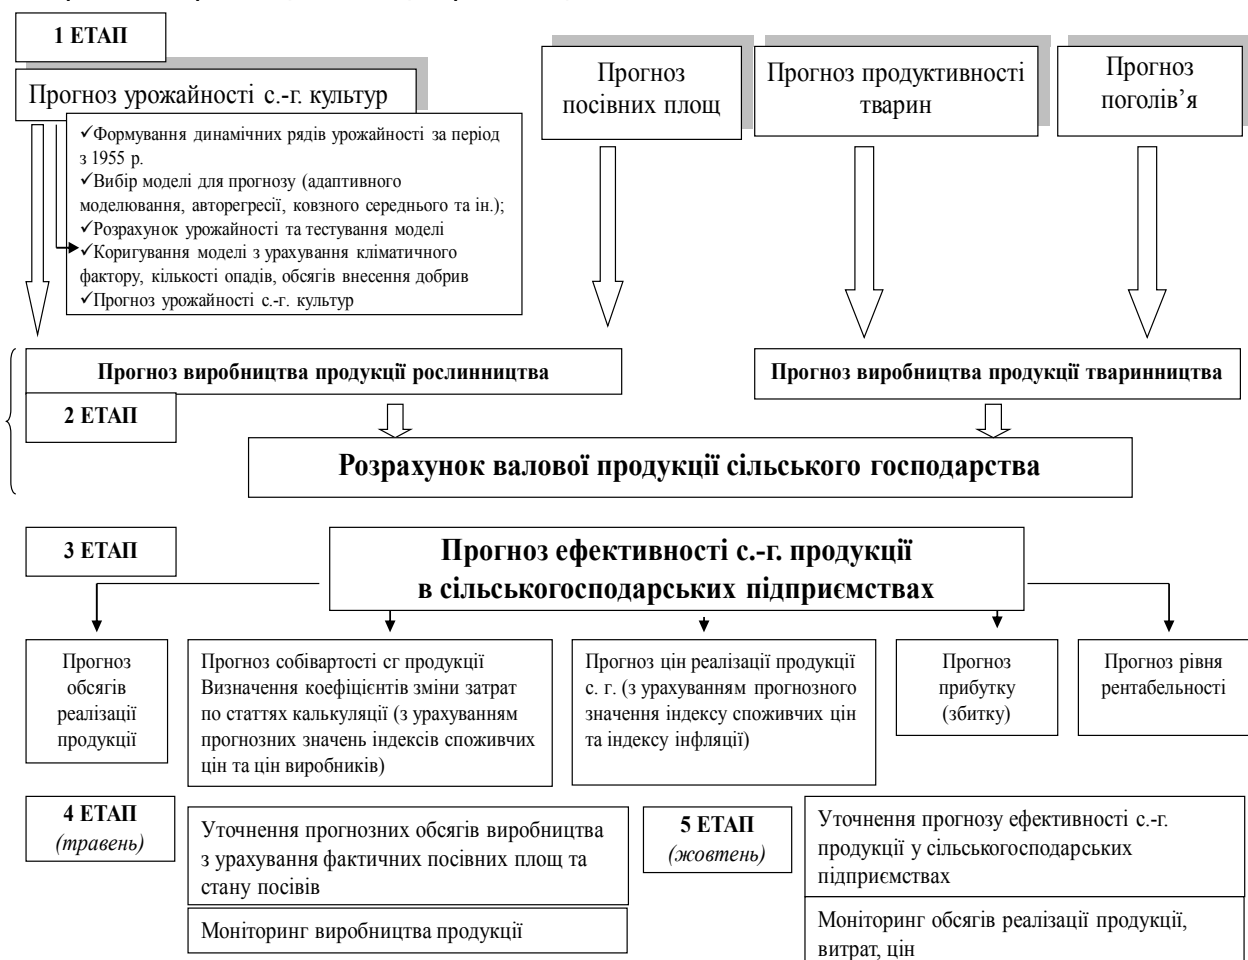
1 ЕТАП

Прогноз урожайності с.-г. культур

✓Формування динамічних рядів урожайності за період з 1955 р.
✓Вибір моделі для прогнозу (адаптивного моделювання, авторегресії, ковзного середнього та ін.);
✓Розрахунок урожайності та тестування моделі
✓Коригування моделі з урахування кліматичного фактору, кількості опадів, обсягів внесення добрив
✓Прогноз урожайності с.-г. культур

Прогноз посівних площ

Прогноз продуктивності тварин

Прогноз поголів'я

Прогноз виробництва продукції рослинництва

Прогноз виробництва продукції тваринництва

2 ЕТАП

Розрахунок валової продукції сільського господарства

3 ЕТАП

Прогноз ефективності с.-г. продукції в сільськогосподарських підприємствах

Прогноз обсягів реалізації продукції

Прогноз собівартості сг продукції Визначення коефіцієнтів зміни затрат по статтях калькуляції (з урахуванням прогнозних значень індексів споживчих цін та цін виробників)

Прогноз цін реалізації продукції с. г. (з урахуванням прогнозного значення індексу споживчих цін та індексу інфляції)

Прогноз прибутку (збитку)

Прогноз рівня рентабельності

4 ЕТАП (травень)

Уточнення прогнозних обсягів виробництва з урахування фактичних посівних площ та стану посівів

Моніторинг виробництва продукції

5 ЕТАП (жовтень)

Уточнення прогнозу ефективності с.-г. продукції у сільськогосподарських підприємствах

Моніторинг обсягів реалізації продукції, витрат, цін